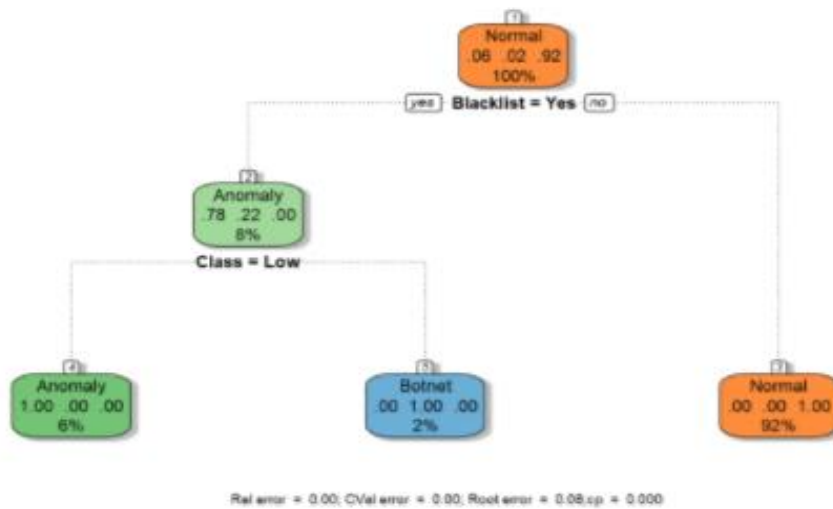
1
Normal
.06 .02 .92
100%

yes Blacklist = Yes no

2
Anomaly
.78 .22 .00
8%

Class = Low

4
Anomaly
1.00 .00 .00
6%

5
Botnet
.00 1.00 .00
2%

3
Normal
.00 .00 1.00
92%

Rel error = 0.00; CVal error = 0.00; Root error = 0.08,cp = 0.000